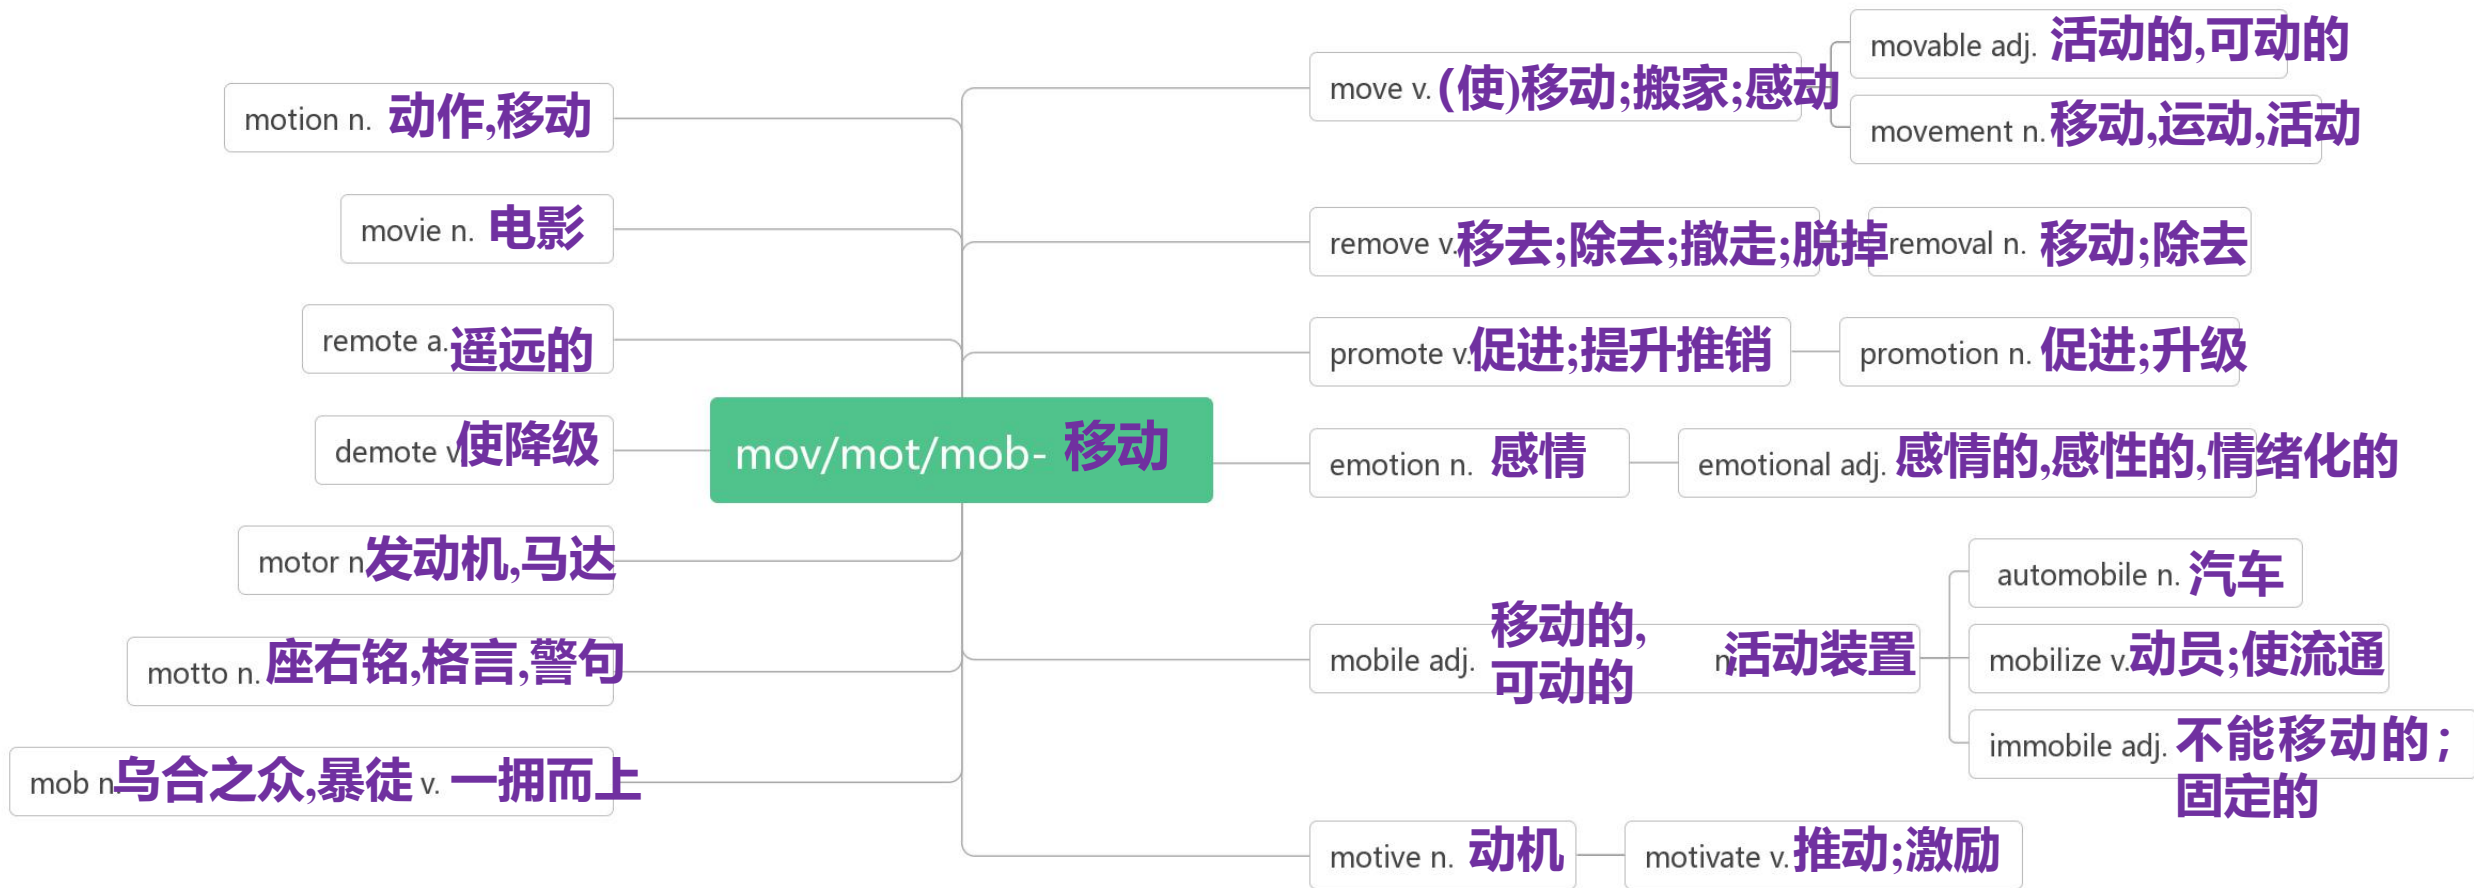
mov/mot/mob- 移动

motion n. 动作,移动

movie n. 电影

remote a.遥远的

demote v.使降级

motor n.发动机,马达

motto n. 座右铭,格言,警句

mob n.乌合之众,暴徒 v. 一拥而上

move v. (使)移动;搬家;感动

movable adj. 活动的,可动的

movement n. 移动,运动,活动

remove v.移去;除去;撤走;脱掉

removal n. 移动;除去

promote v.促进;提升推销

promotion n. 促进;升级

emotion n. 感情

emotional adj. 感情的,感性的,情绪化的

mobile adj. 移动的,可动的 n.活动装置

automobile n. 汽车

mobilize v.动员;使流通

immobile adj. 不能移动的;固定的

motive n. 动机

motivate v.推动;激励